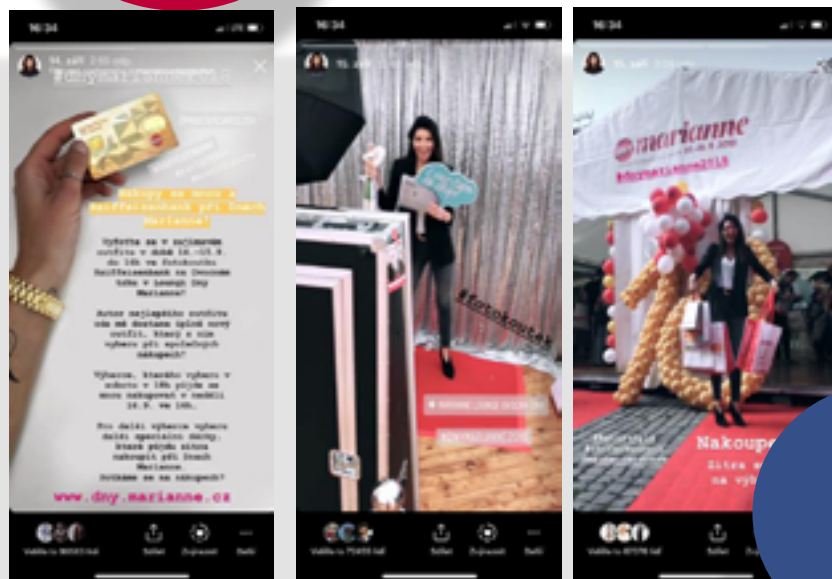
16:34

#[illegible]

Nakupy se mnou a Raiffeisenbank při Dnech Marianne!

Vyfoťte se s nejlepším outfitem v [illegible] do 18h ve fotokoutku Raiffeisenbank ve Dvoraně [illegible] Dny Marianne!

Autor nejlepšího outfitu ode mě dostane úplně nový outfit, který s ním vyberu při společných nákupech!

Výherce, kterého vyberu v sobotu v 18h půjde se mnou nakupovat v neděli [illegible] ve 14h.

Pro další výherce vyberu další speciální dárky, které půjdou s sebou nakoupit při Dnech Marianne. Dorazíte se na nákupy?

www.dny.marianne.cz

Viděno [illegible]

Sdílet

Zvýraznit

Další

16:34

#fotokoutek

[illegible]

Viděno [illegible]

Sdílet

Zvýraznit

Další

16:34

marianne

#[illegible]

Nakoupe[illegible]

Sitra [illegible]

na výb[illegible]

Viděno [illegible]

Sdílet